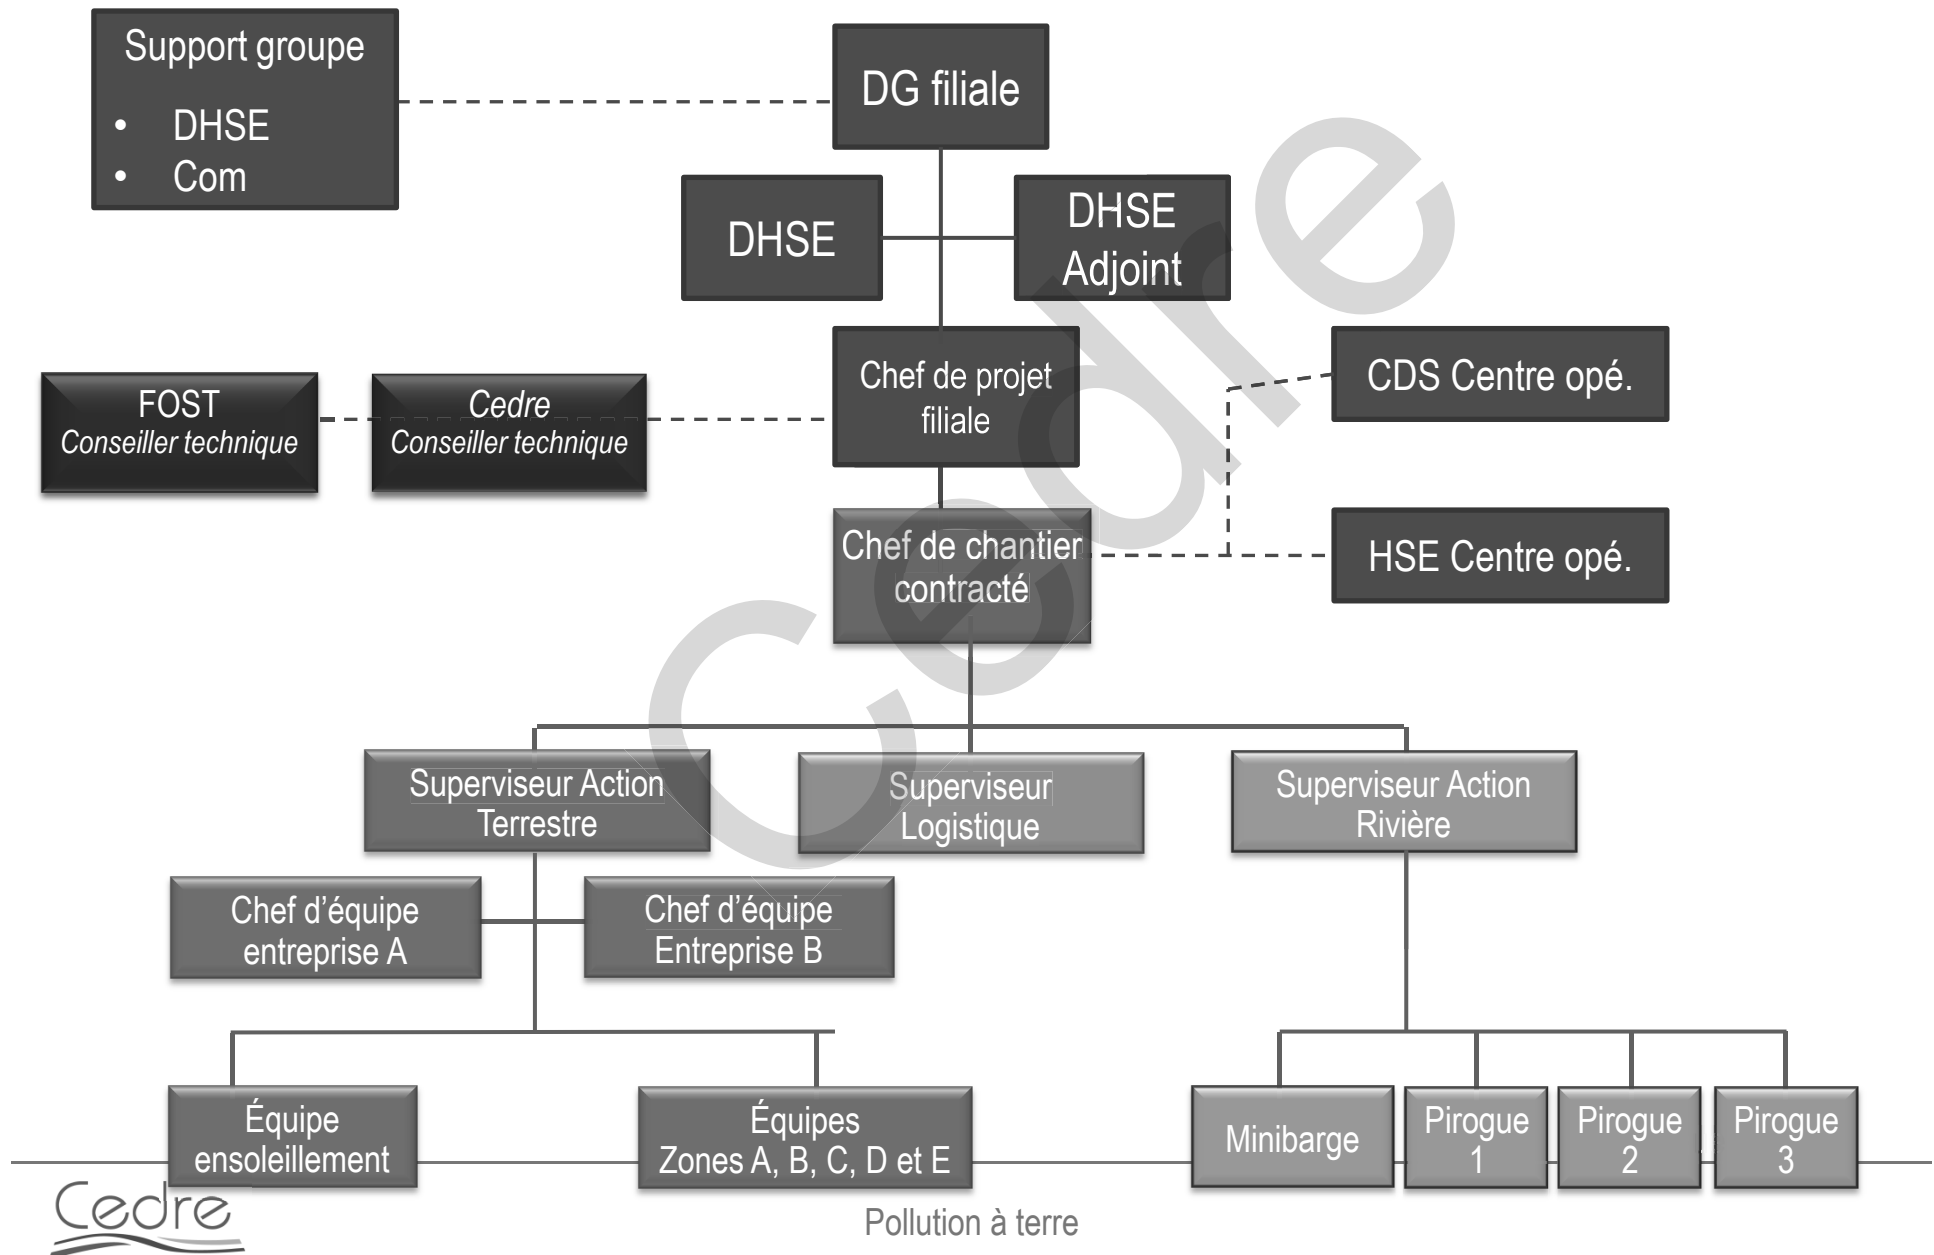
Support groupe
- DHSE
- Com

DG filiale

DHSE

DHSE Adjoint

FOST
Conseiller technique

Cedre
Conseiller technique

Chef de projet filiale

CDS Centre opé.

Chef de chantier contracté

HSE Centre opé.

Superviseur Action Terrestre

Superviseur Logistique

Superviseur Action Rivière

Chef d'équipe entreprise A

Chef d'équipe Entreprise B

Équipe ensoleillement

Équipes Zones A, B, C, D et E

Minibarge

Pirogue 1

Pirogue 2

Pirogue 3

Cedre

Pollution à terre

Cedre